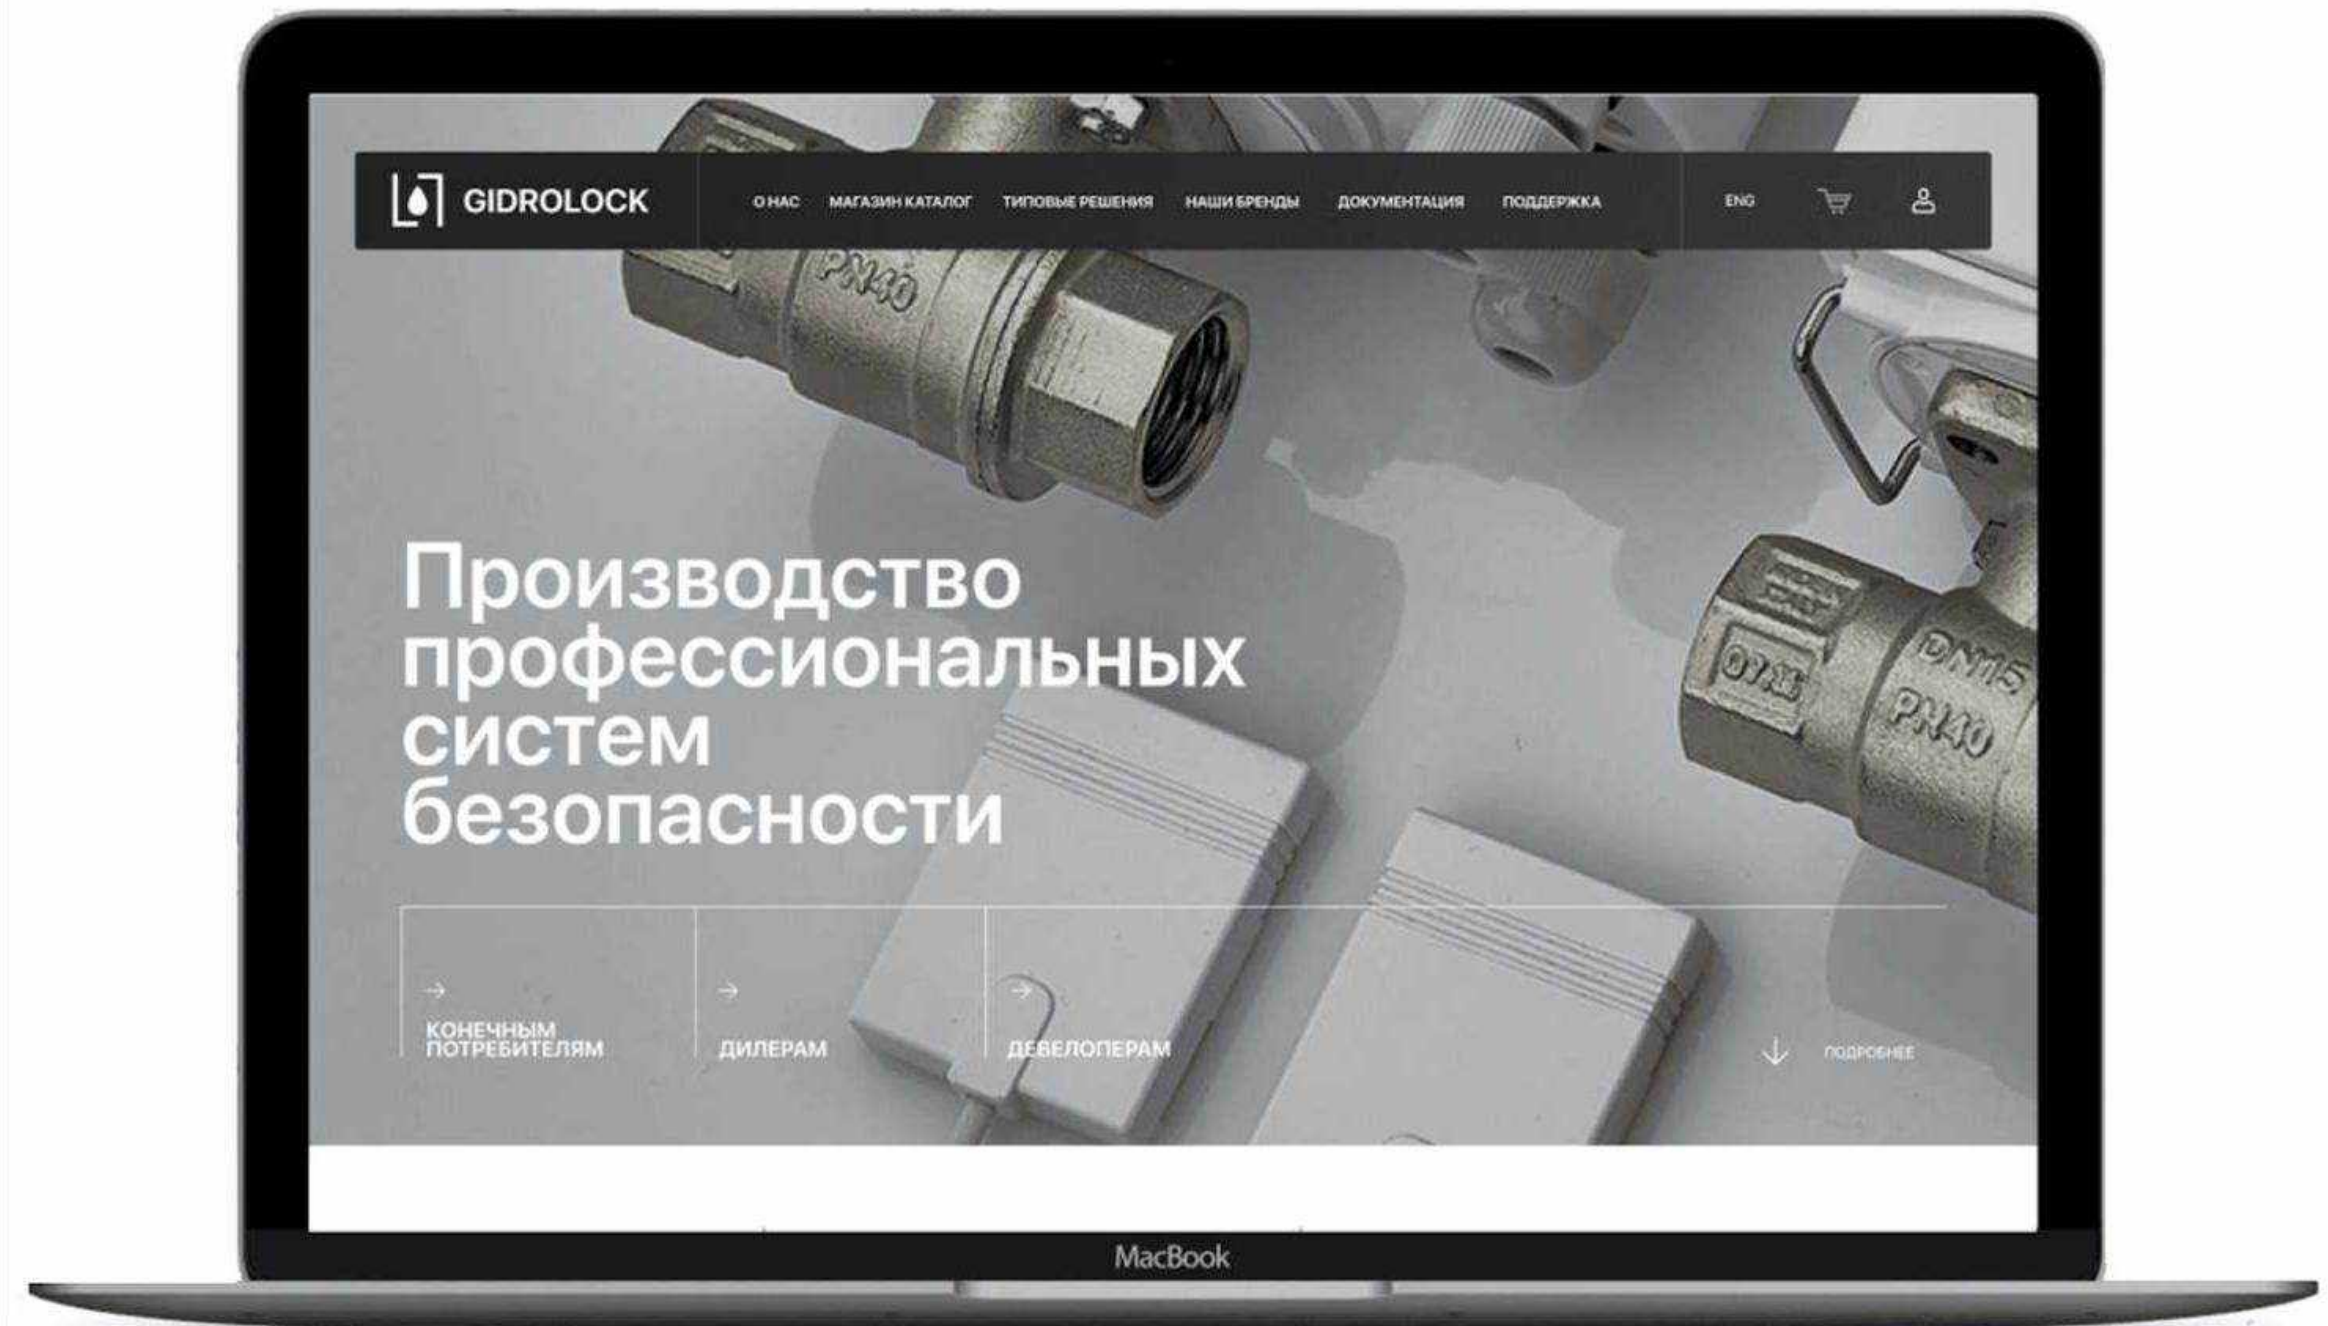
GIDROLOCK

О НАС МАГАЗИН КАТАЛОГ ТИПОВЫЕ РЕШЕНИЯ НАШИ БРЕНДЫ ДОКУМЕНТАЦИЯ ПОДДЕРЖКА

ENG

PN40

DN15
PN40

Производство профессиональных систем безопасности

КОНЕЧНЫМ ПОТРЕБИТЕЛЯМ

ДИЛЕРАМ

ДЕВЕЛОПЕРАМ

ПОДРОБНЕЕ

MacBook